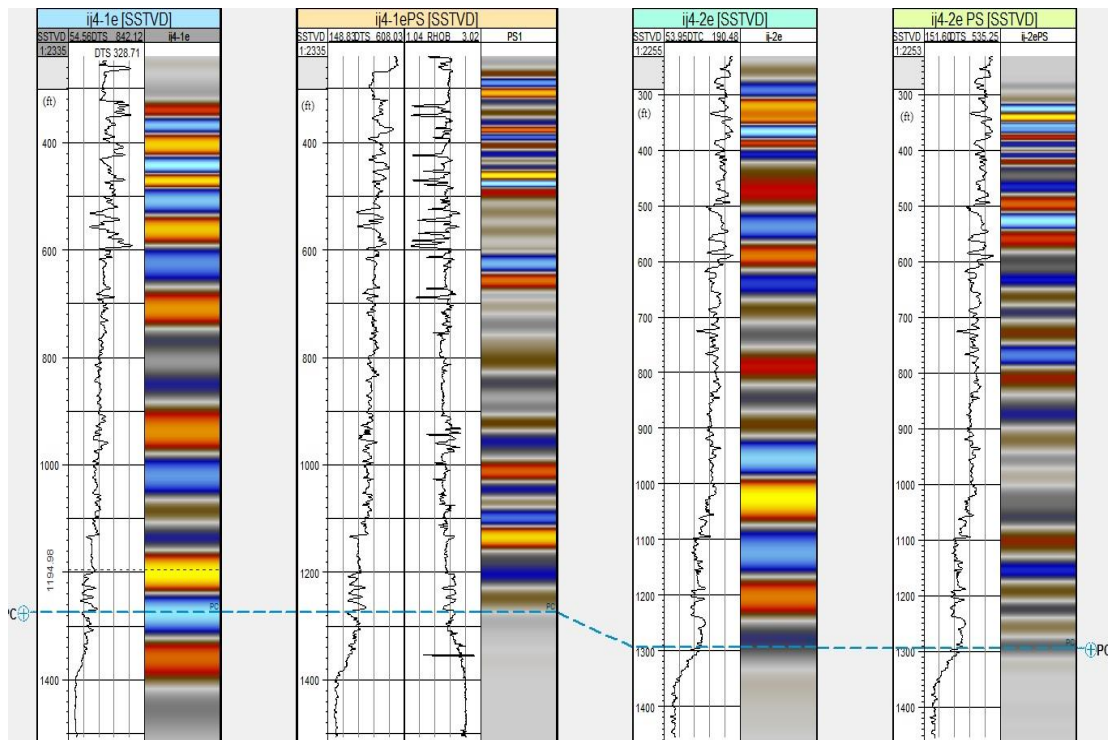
ij4-1e [SSTVD]
SSTVD 54.56 DTS 842.12 ij4-1e
1:2335 DTS 328.71
(ft)
400
600
800
1000
1194.98
1200
PC
1400

ij4-1ePS [SSTVD]
SSTVD 148.83 DTS 608.03 1.04 RHOB 3.02 PS1
1:2335
(ft)
400
600
800
1000
1200
PC
1400

ij4-2e [SSTVD]
SSTVD 53.95 DTC 190.48 ij-2e
1:2255
300
(ft)
400
500
600
700
800
900
1000
1100
1200
1300
1400

ij4-2e PS [SSTVD]
SSTVD 151.60 DTS 535.25 ij-2ePS
1:2253
300
(ft)
400
500
600
700
800
900
1000
1100
1200
PC
1300
PC
1400